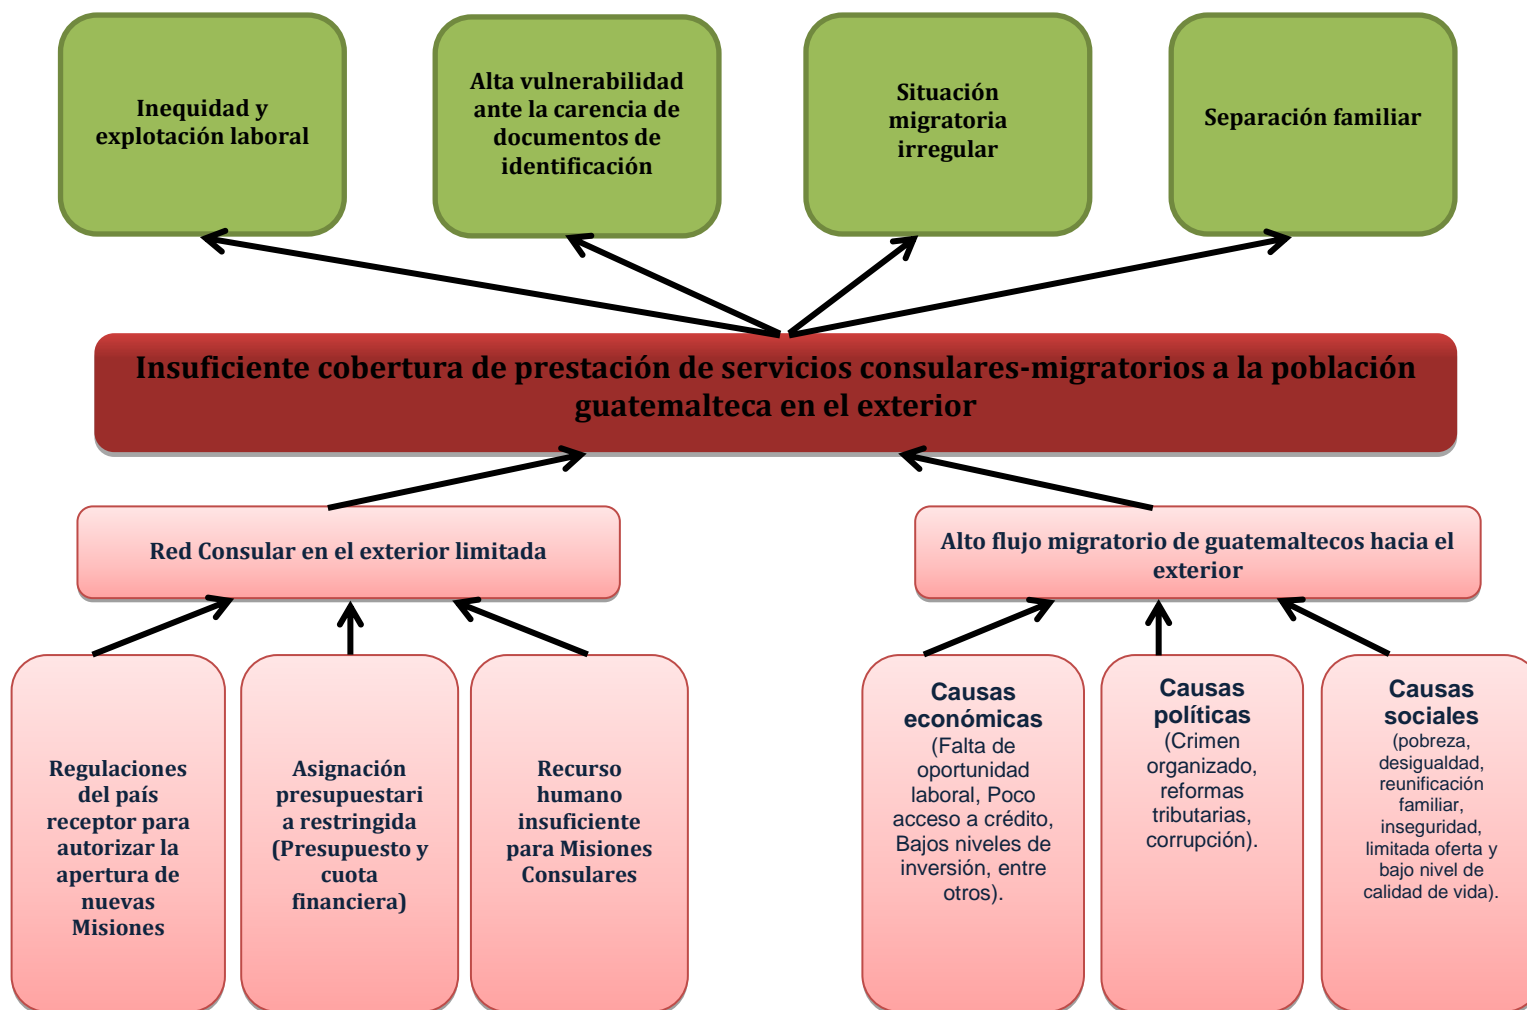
Inequidad y explotación laboral

Alta vulnerabilidad ante la carencia de documentos de identificación

Situación migratoria irregular

Separación familiar

Insuficiente cobertura de prestación de servicios consulares-migratorios a la población guatemalteca en el exterior

Red Consular en el exterior limitada

Alto flujo migratorio de guatemaltecos hacia el exterior

Regulaciones del país receptor para autorizar la apertura de nuevas Misiones

Asignación presupuestaria restringida (Presupuesto y cuota financiera)

Recurso humano insuficiente para Misiones Consulares

Causas económicas (Falta de oportunidad laboral, Poco acceso a crédito, Bajos niveles de inversión, entre otros).

Causas políticas (Crimen organizado, reformas tributarias, corrupción).

Causas sociales (pobreza, desigualdad, reunificación familiar, inseguridad, limitada oferta y bajo nivel de calidad de vida).